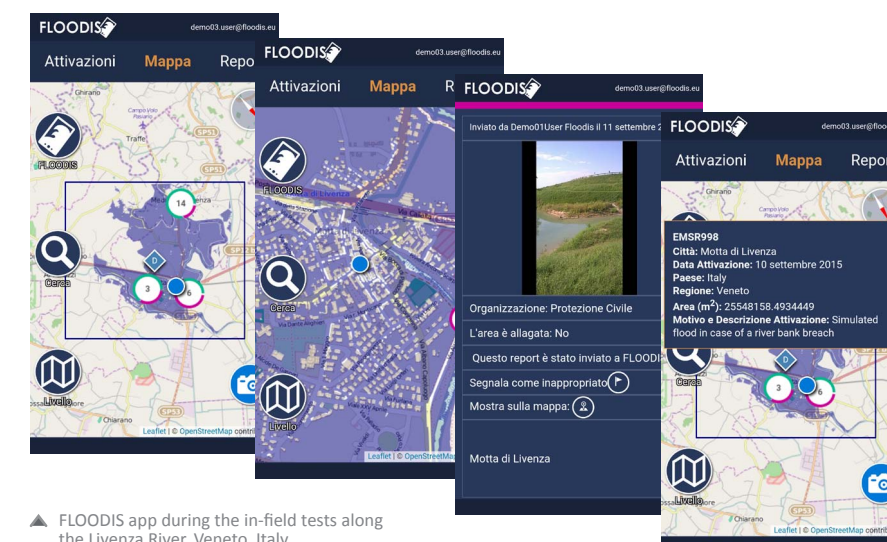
FLOODIS demo03.user@floodis.eu

Attivazioni Mappa Repo

FLOODIS

14

D

3

6

Cerca

Livello

Leaflet | © OpenStreetMap contrib

FLOODIS demo03.user@floodis.eu

Attivazioni Mappa R

FLOODIS

Cerca

Livello

Leaflet | © OpenStreetMap

FLOODIS demo03.user@floodis.eu

Inviato da Demo01User Floodis il 11 settembre 2

Organizzazione: Protezione Civile

L'area è allagata: No

Questo report è stato inviato a FLOODIS

Segnala come inappropriato

Mostra sulla mappa:

Motta di Livenza

FLOODIS demo03.user@floodis

Attivazioni Mappa Repo

EMSR998
Città: Motta di Livenza
Data Attivazione: 10 settembre 2015
Paese: Italy
Regione: Veneto
Area ($m^2$): 25548158.4934449
Motivo e Descrizione Attivazione: Simulated flood in case of a river bank breach

D

3

6

Cerca

Livello

Leaflet | © OpenStreetMap contrib

FLOODIS app during the in-field tests along the Livenza River, Veneto, Italy